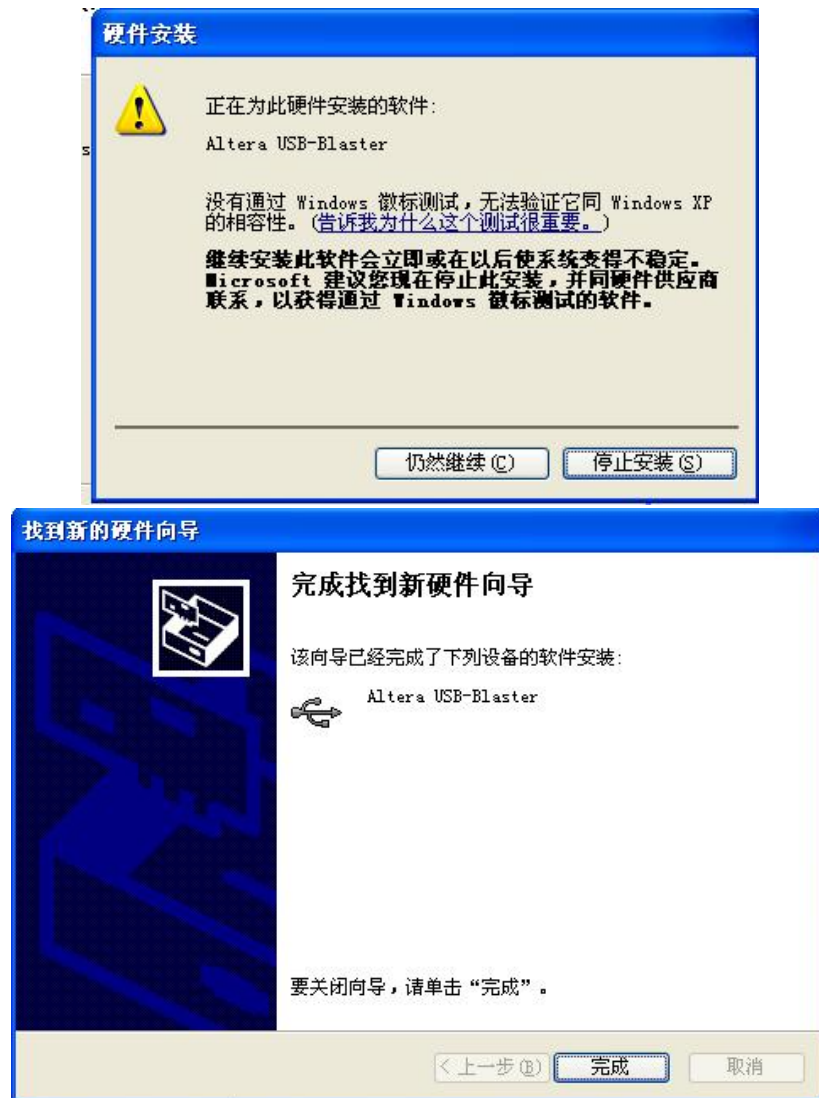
硬件安装

正在为此硬件安装的软件:

Altera USB-Blaster

没有通过 Windows 徽标测试，无法验证它同 Windows XP 的相容性。(告诉我为什么这个测试很重要。)

继续安装此软件会立即或在以后使系统变得不稳定。Microsoft 建议您现在停止此安装，并同硬件供应商联系，以获得通过 Windows 徽标测试的软件。

仍然继续(C) 停止安装(S)

找到新的硬件向导

完成找到新硬件向导

该向导已经完成了下列设备的软件安装:

Altera USB-Blaster

要关闭向导，请单击“完成”。

< 上一步(B) 完成 取消